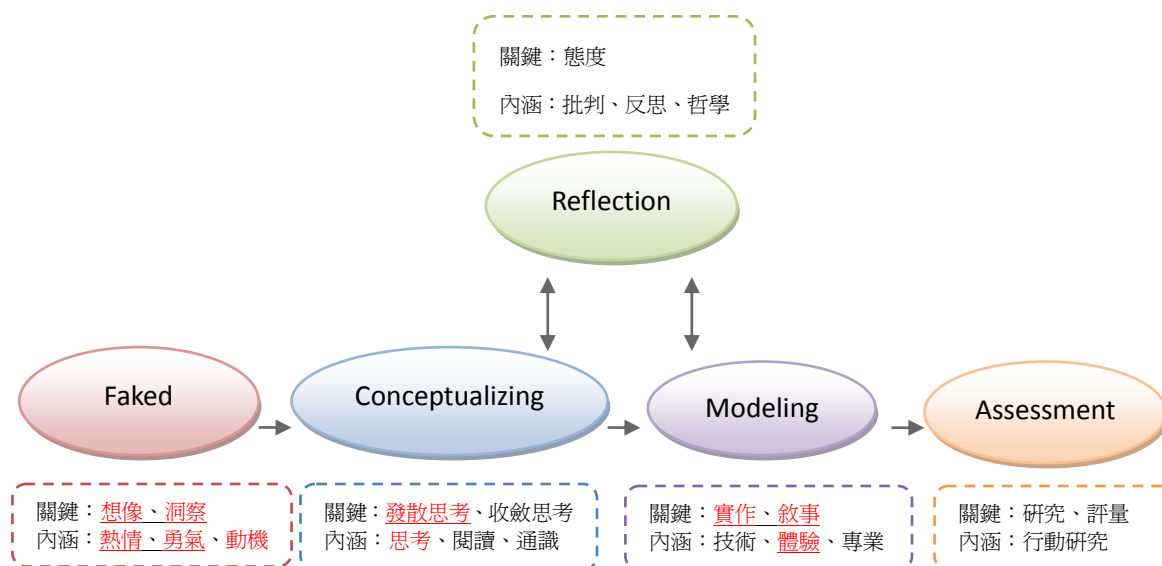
關鍵：態度
內涵：批判、反思、哲學

Reflection

Faked

Conceptualizing

Modeling

Assessment

關鍵：想像、洞察
內涵：熱情、勇氣、動機

關鍵：發散思考、收斂思考
內涵：思考、閱讀、通識

關鍵：實作、敘事
內涵：技術、體驗、專業

關鍵：研究、評量
內涵：行動研究